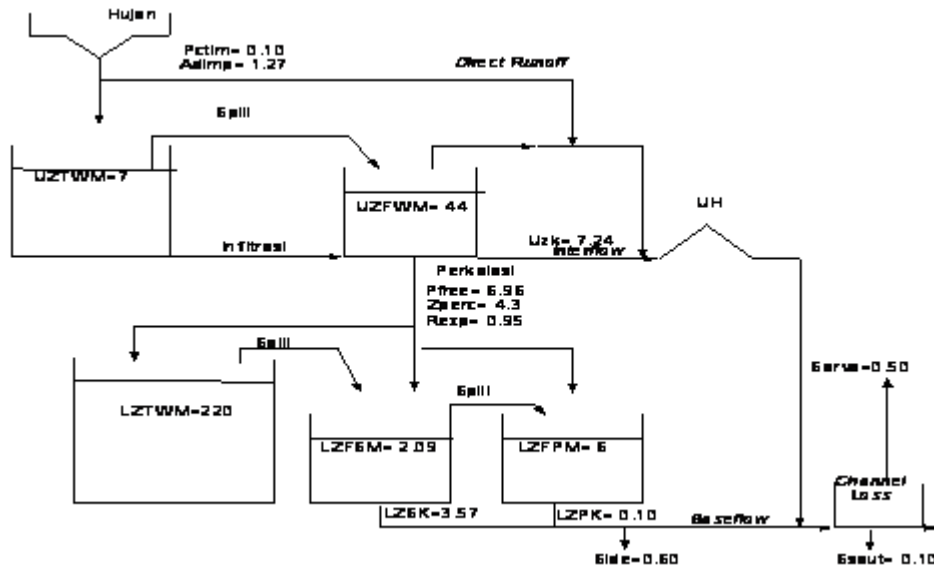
Hujan

Pctim= 0.10
Adimp= 1.27

Direct Runoff

Spill

UZTWM=7

UZFWM= 44

UH

Infiltrasi

Uzk= 7.24
Interflow

Perkolasi
Pfree= 6.96
Zperc= 4.3
Rexp= 0.95

Spill

Sarva=0.50

LZTWM=220

Spill

LZFSM= 2.09

LZFPM= 6

Channel Loss

LZSK=3.57

LZPK= 0.10

Baseflow

Side=0.60

Ssout= 0.10